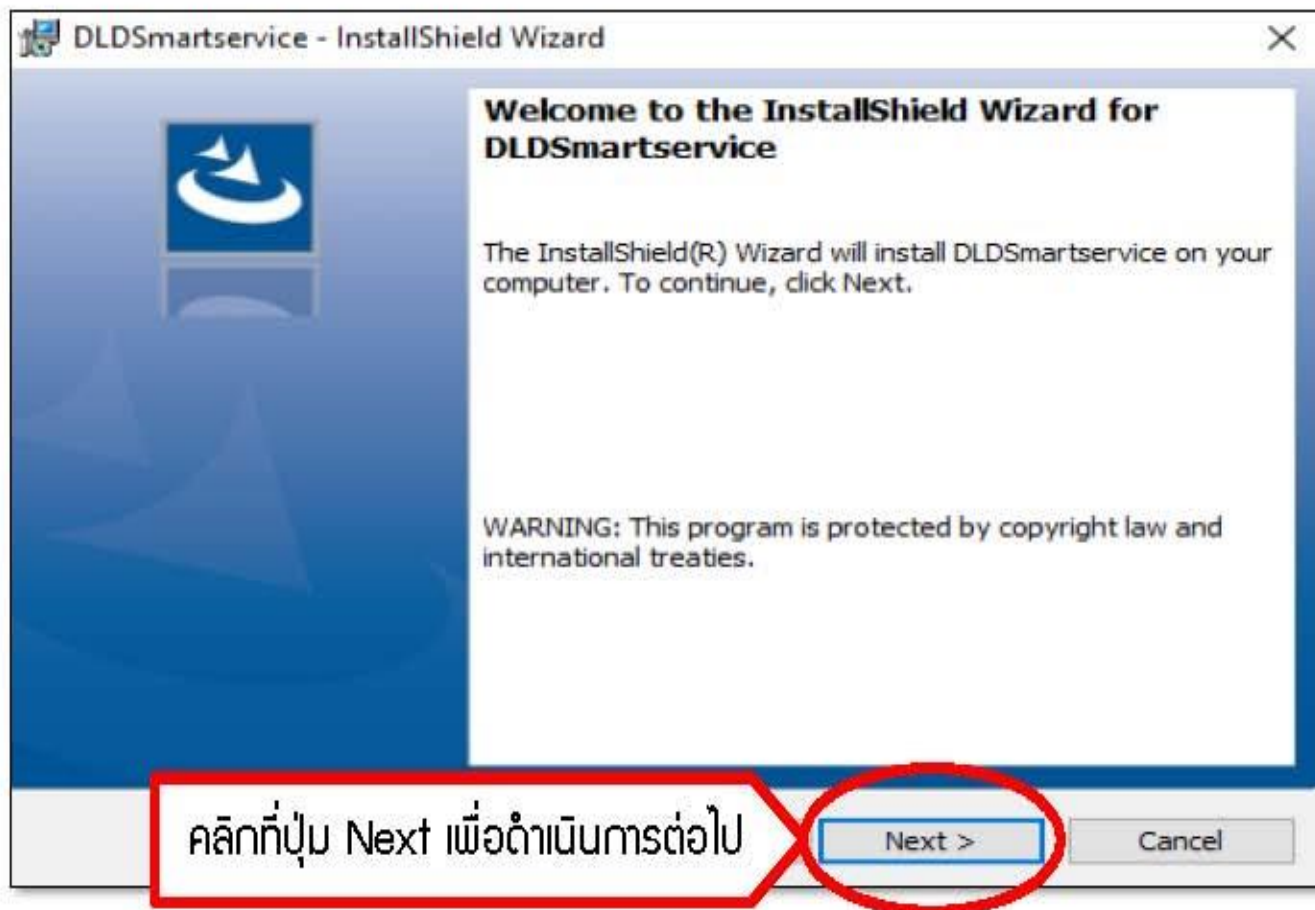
DLDSmartservice - InstallShield Wizard

×

Welcome to the InstallShield Wizard for DLDSmartservice

The InstallShield(R) Wizard will install DLDSmartservice on your computer. To continue, click Next.

WARNING: This program is protected by copyright law and international treaties.

คลิกที่ปุ่ม Next เพื่อดำเนินการต่อไป

Next >

Cancel